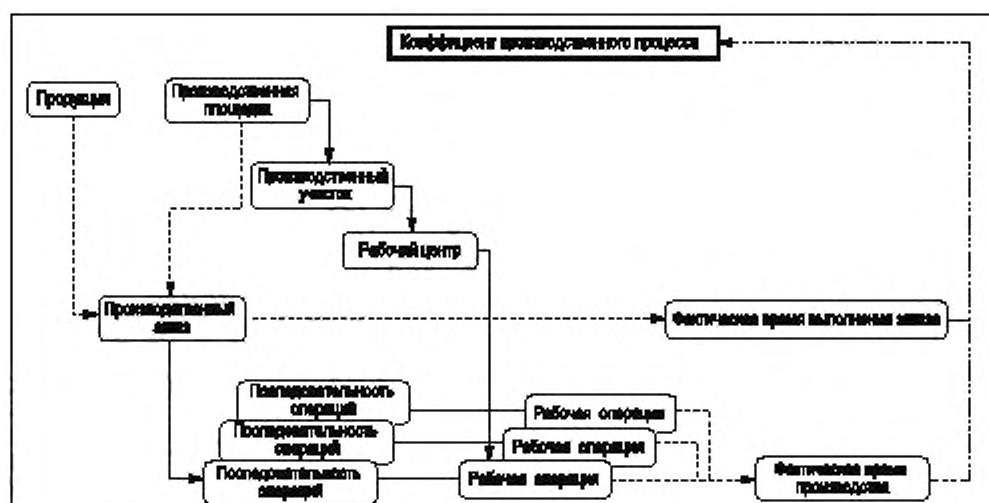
Коэффициент производственного процесса

Продукция

Производственная площадка

Производственный участок

Рабочий центр

Производственный заказ

Фактическое время выполнения заказа

Последовательность операций

Последовательность операций

Последовательность операций

Рабочая операция

Рабочая операция

Рабочая операция

Фактическое время производства